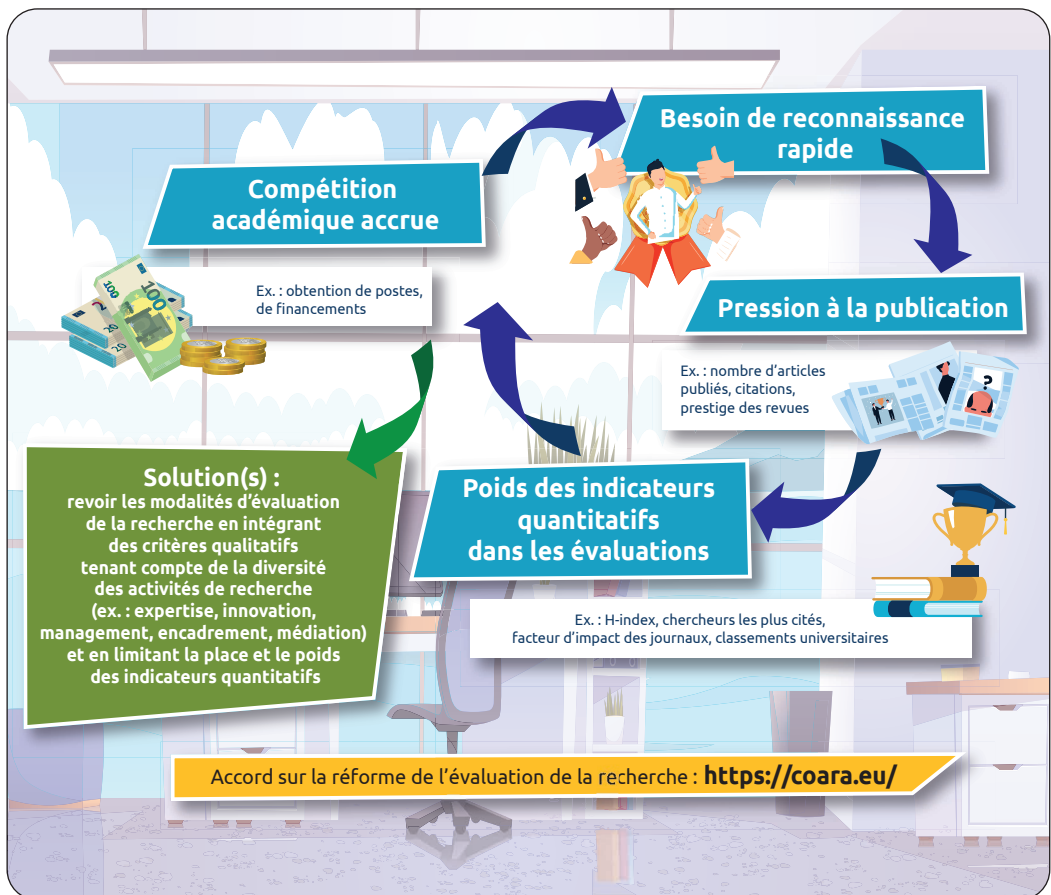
Besoin de reconnaissance rapide

Compétition académique accrue

Ex. : obtention de postes, de financements

Pression à la publication

Ex. : nombre d'articles publiés, citations, prestige des revues

Solution(s) :
revoir les modalités d'évaluation de la recherche en intégrant des critères qualitatifs tenant compte de la diversité des activités de recherche (ex. : expertise, innovation, management, encadrement, médiation) et en limitant la place et le poids des indicateurs quantitatifs

Poids des indicateurs quantitatifs dans les évaluations

Ex. : H-index, chercheurs les plus cités, facteur d'impact des journaux, classements universitaires

Accord sur la réforme de l'évaluation de la recherche : https://coara.eu/